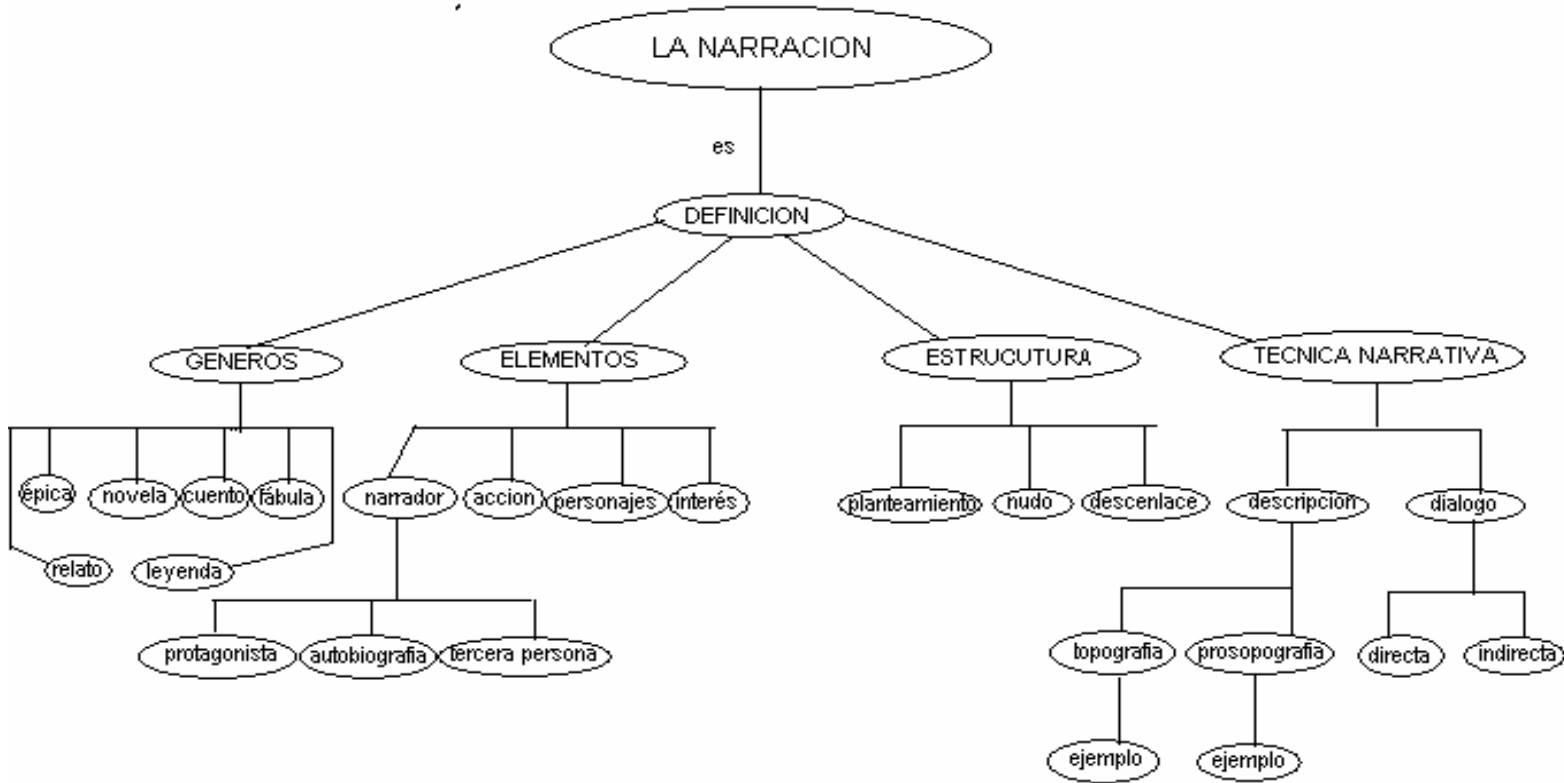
LA NARRACION

es

DEFINICION

GENEROS

ELEMENTOS

ESTRUCUTURA

TECNICA NARRATIVA

épica

novela

cuento

fábula

relato

leyenda

narrador

accion

personajes

interés

protagonista

autobiografia

tercera persona

planteamiento

nudo

descenlace

descripcion

dialogo

topografia

prosopografia

ejemplo

ejemplo

directa

indirecta